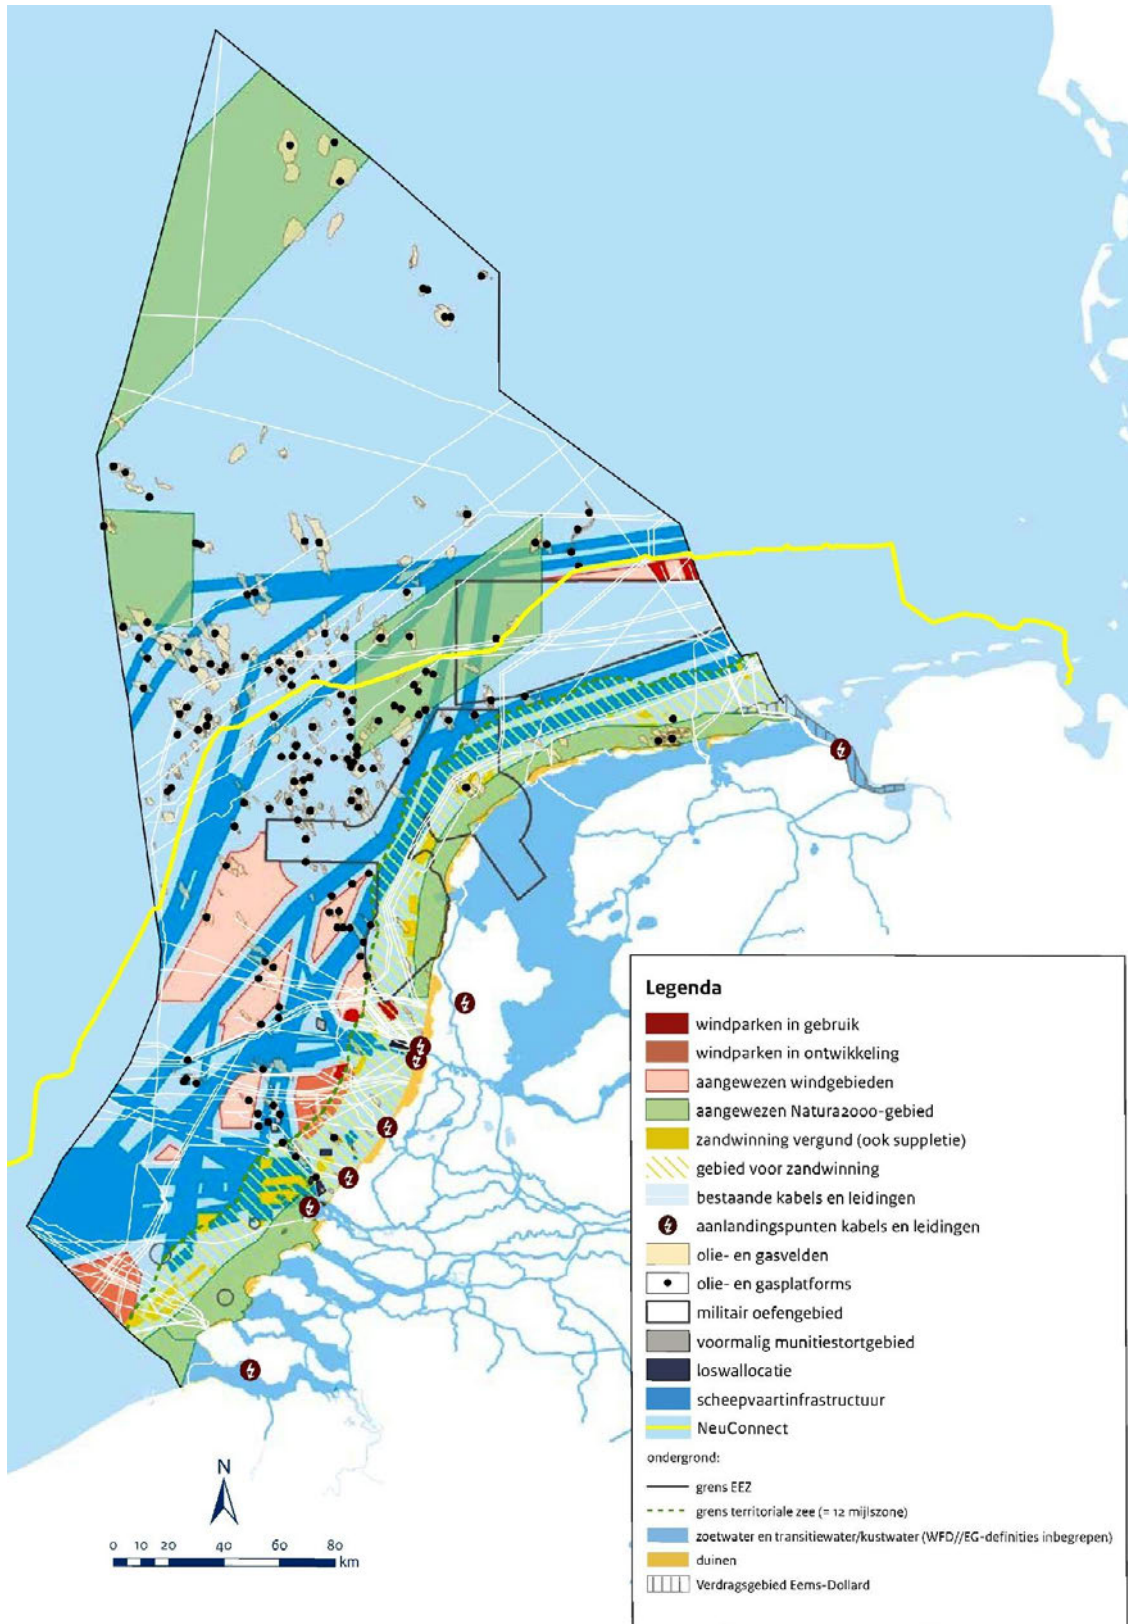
Legenda
windparken in gebruik
windparken in ontwikkeling
aangewezen windgebieden
aangewezen Natura2000-gebied
zandwinning vergund (ook suppletie)
gebied voor zandwinning
bestaande kabels en leidingen
aanlandingspunten kabels en leidingen
olie- en gasvelden
olie- en gasplatforms
militair oefengebied
voormalig munitiestortgebied
loswallocatie
scheepvaartinfrastructuur
NeuConnect
ondergrond:
grens EEZ
grens territoriale zee (= 12 mijlszone)
zoetwater en transitiewater/kustwater (WFD//EG-definities inbegrepen)
duinen
Verdragsgebied Eems-Dollard

N
0 10 20 40 60 80 km